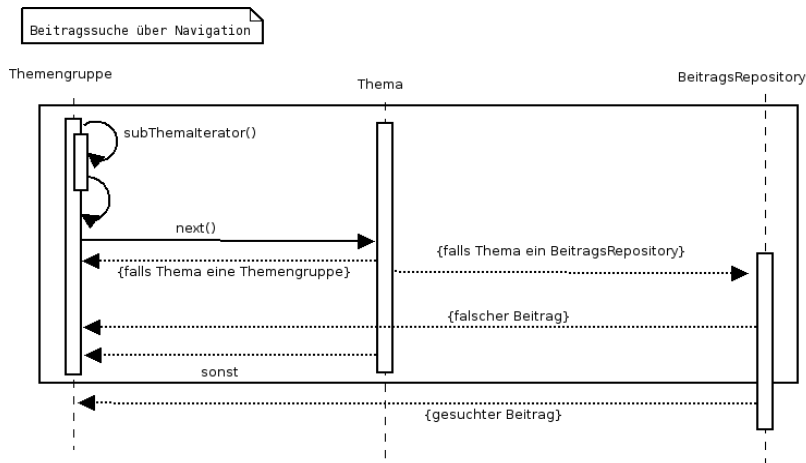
Beitragssuche über Navigation

Themengruppe

Thema

BeitragsRepository

subThemaIterator()

next()

{falls Thema ein BeitragsRepository}

{falls Thema eine Themengruppe}

{falscher Beitrag}

sonst

{gesuchter Beitrag}